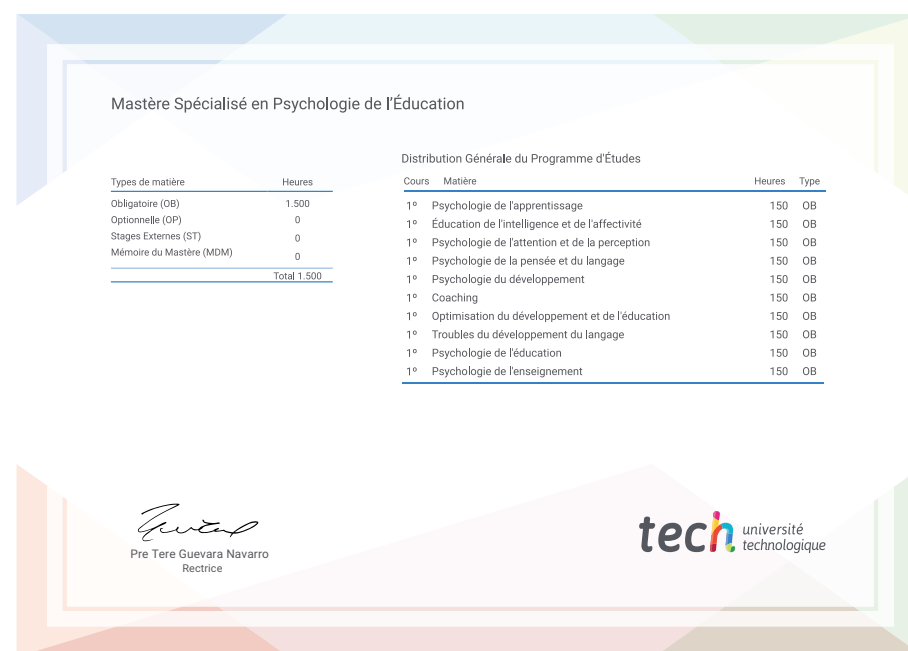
Mastère Spécialisé en Psychologie de l'Éducation

| Types de matière | Heures |
|---|---|
| Obligatoire (OB) | 1.500 |
| Optionnelle (OP) | 0 |
| Stages Externes (ST) | 0 |
| Mémoire du Mastère (MDM) | 0 |
| | Total 1.500 |

Distribution Générale du Programme d'Études

| Cours | Matière | Heures | Type |
|---|---|---|---|
| 1º | Psychologie de l'apprentissage | 150 | OB |
| 1º | Éducation de l'intelligence et de l'affectivité | 150 | OB |
| 1º | Psychologie de l'attention et de la perception | 150 | OB |
| 1º | Psychologie de la pensée et du langage | 150 | OB |
| 1º | Psychologie du développement | 150 | OB |
| 1º | Coaching | 150 | OB |
| 1º | Optimisation du développement et de l'éducation | 150 | OB |
| 1º | Troubles du développement du langage | 150 | OB |
| 1º | Psychologie de l'éducation | 150 | OB |
| 1º | Psychologie de l'enseignement | 150 | OB |

Pre Tere Guevara Navarro
Rectrice

tech université technologique